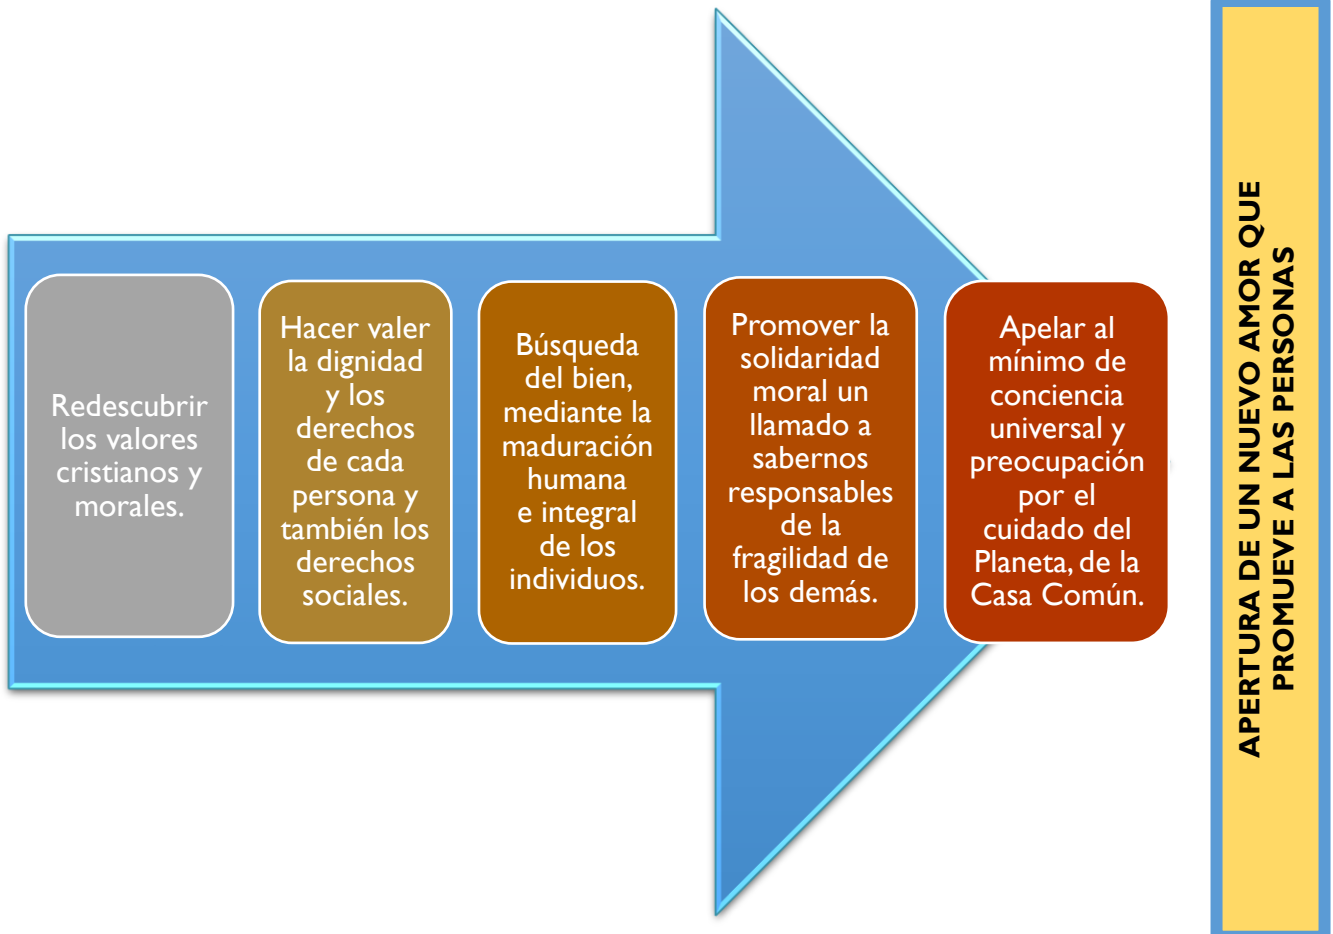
Redescubrir los valores cristianos y morales.

Hacer valer la dignidad y los derechos de cada persona y también los derechos sociales.

Búsqueda del bien, mediante la maduración humana e integral de los individuos.

Promover la solidaridad moral un llamado a sabernos responsables de la fragilidad de los demás.

Apelar al mínimo de conciencia universal y preocupación por el cuidado del Planeta, de la Casa Común.

APERTURA DE UN NUEVO AMOR QUE PROMUEVE A LAS PERSONAS